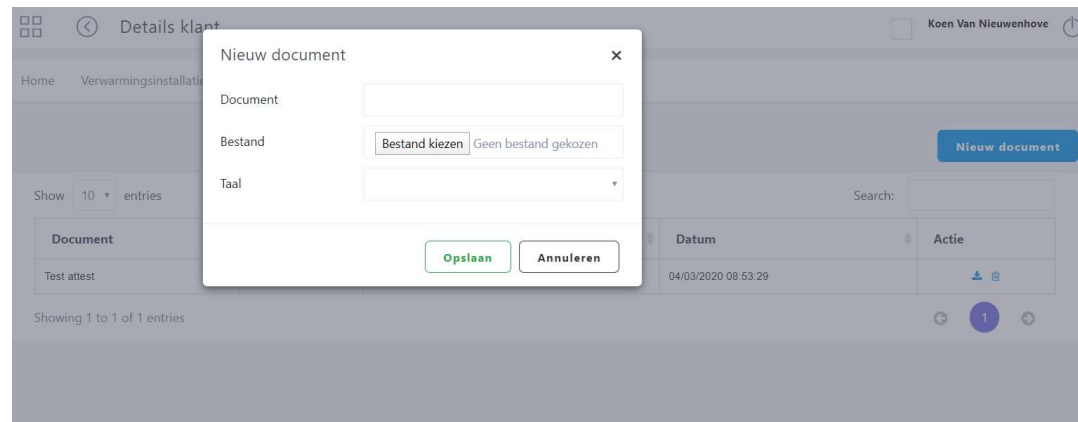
Details klant

Koen Van Nieuwenhove

Home Verwarmingsinstallati

Nieuw document

Show 10 entries

Search:

| Document | Datum | Actie |
|---|---|---|
| Test attest | 04/03/2020 08:53:29 | |

Showing 1 to 1 of 1 entries

1

Nieuw document ×

Document

Bestand Bestand kiezen Geen bestand gekozen

Taal

Opslaan Annuleren